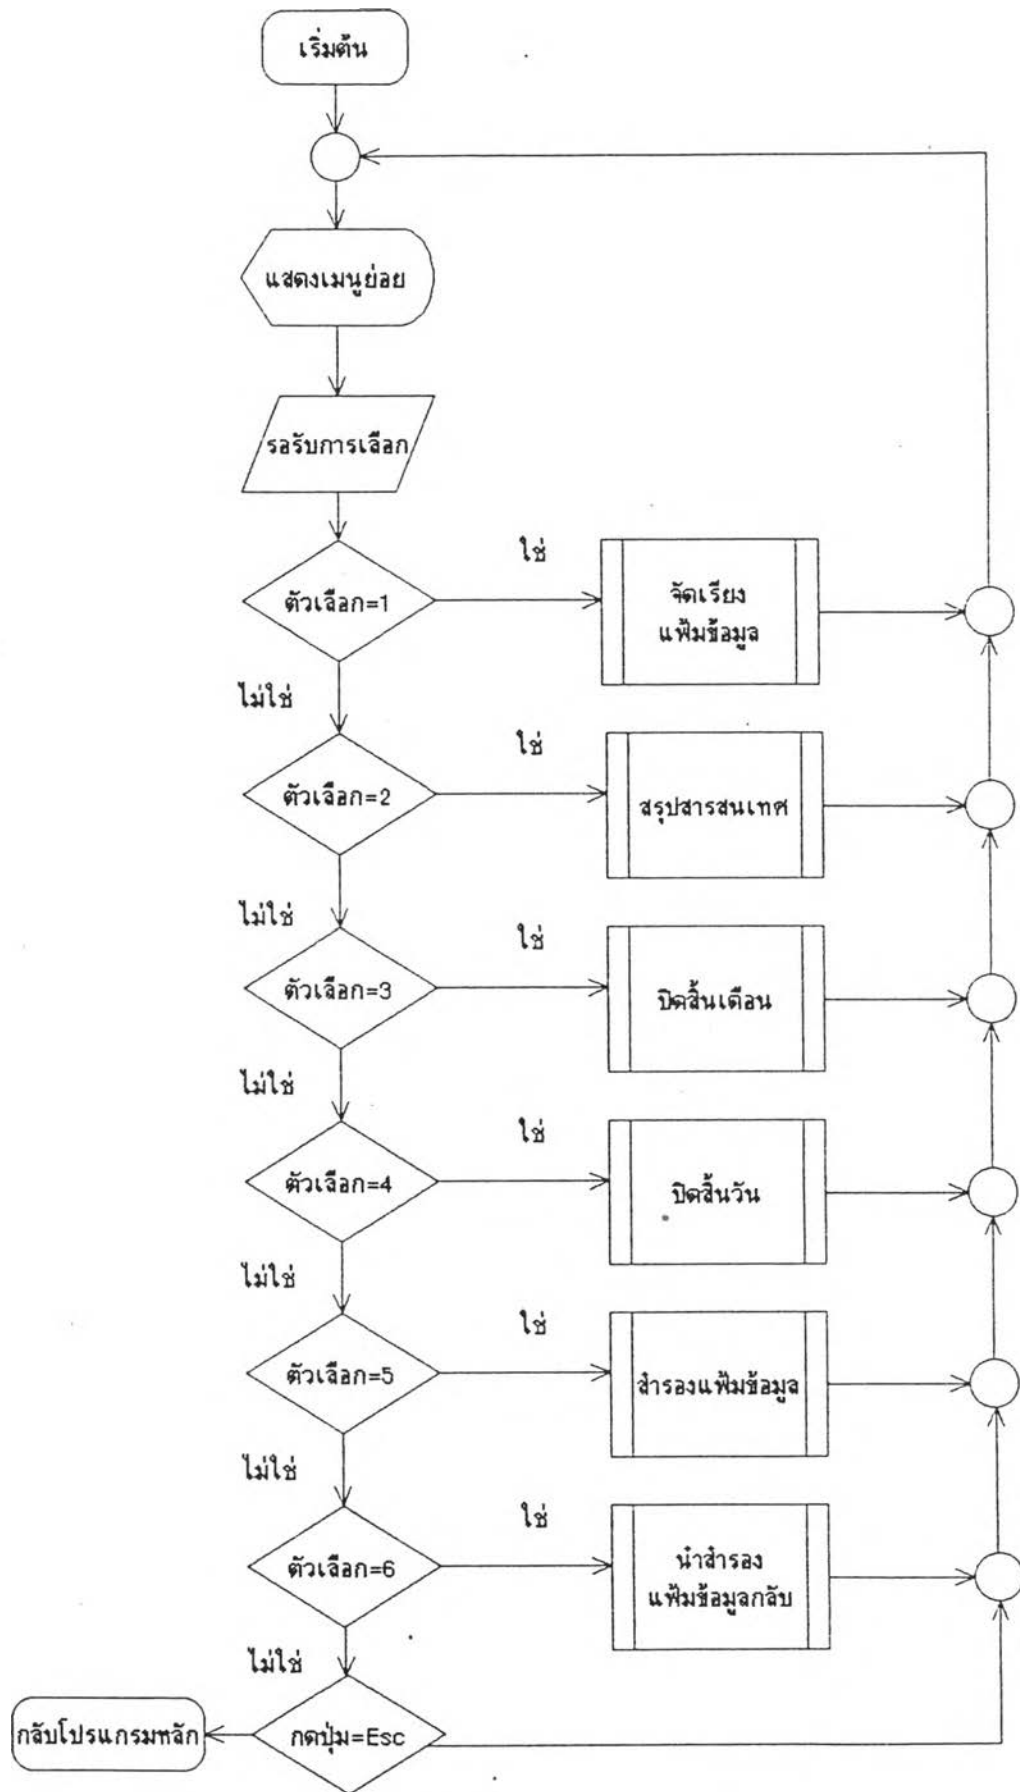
เริ่มต้น

แสดงเมนูย่อย

รอรับการเลือก

ตัวเลือก=1

ใช่

จัดเรียง แฟ้มข้อมูล

ไม่ใช่

ตัวเลือก=2

ใช่

สรุปสารสนเทศ

ไม่ใช่

ตัวเลือก=3

ใช่

ปิดสิ้นเดือน

ไม่ใช่

ตัวเลือก=4

ใช่

ปิดสิ้นวัน

ไม่ใช่

ตัวเลือก=5

ใช่

สำรองแฟ้มข้อมูล

ไม่ใช่

ตัวเลือก=6

ใช่

นำสำรอง แฟ้มข้อมูลกลับ

ไม่ใช่

กดปุ่ม=Esc

กลับโปรแกรมหลัก